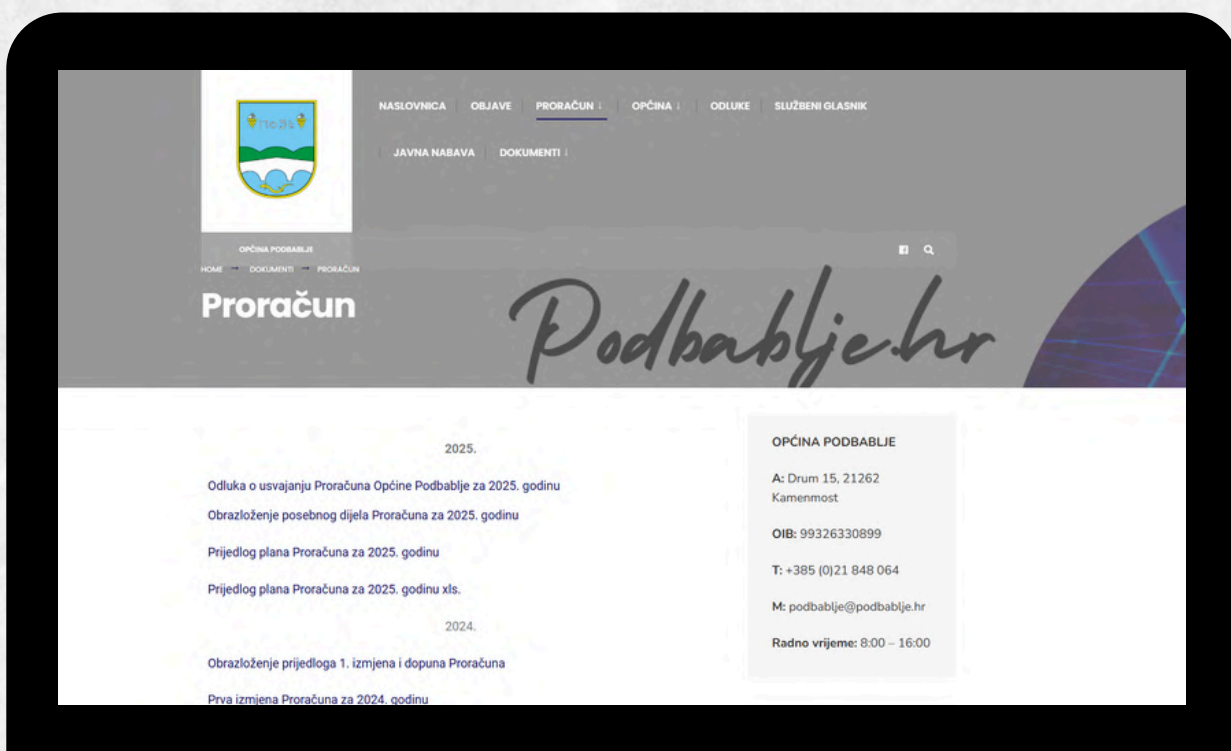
NASLOVNICA OBJAVE PRORAČUN ↓ OPĆINA ↓ ODLUKE SLUŽBENI GLASNIK

JAVNA NABAVA DOKUMENTI ↓

OPĆINA PODBABLJE

HOME → DOKUMENTI → PRORAČUN

Proračun

Podbablje.hr

2025.

Odluka o usvajanju Proračuna Općine Podbablje za 2025. godinu

Obrazloženje posebnog dijela Proračuna za 2025. godinu

Prijedlog plana Proračuna za 2025. godinu

Prijedlog plana Proračuna za 2025. godinu xls.

2024.

Obrazloženje prijedloga 1. izmjena i dopuna Proračuna

Prva izmjena Proračuna za 2024. godinu

OPĆINA PODBABLJE

A: Drum 15, 21262 Kamenmost

OIB: 99326330899

T: +385 (0)21 848 064

M: podbablje@podbablje.hr

Radno vrijeme: 8:00 – 16:00